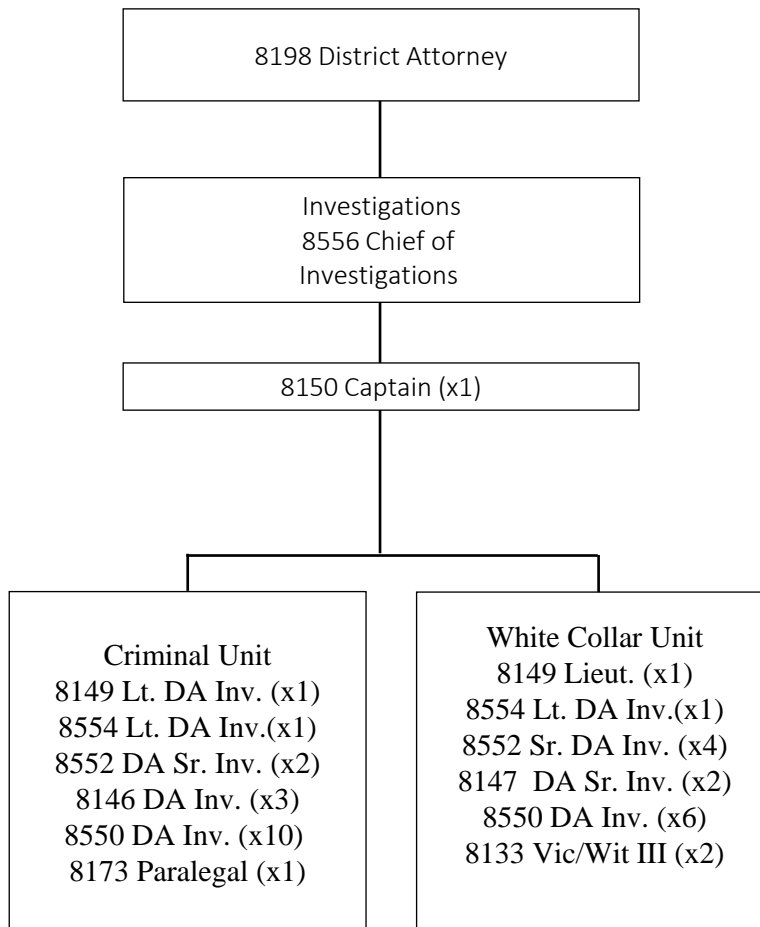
8198 District Attorney

Investigations
8556 Chief of Investigations

8150 Captain (x1)

Criminal Unit
8149 Lt. DA Inv. (x1)
8554 Lt. DA Inv.(x1)
8552 DA Sr. Inv. (x2)
8146 DA Inv. (x3)
8550 DA Inv. (x10)
8173 Paralegal (x1)

White Collar Unit
8149 Lieut. (x1)
8554 Lt. DA Inv.(x1)
8552 Sr. DA Inv. (x4)
8147 DA Sr. Inv. (x2)
8550 DA Inv. (x6)
8133 Vic/Wit III (x2)